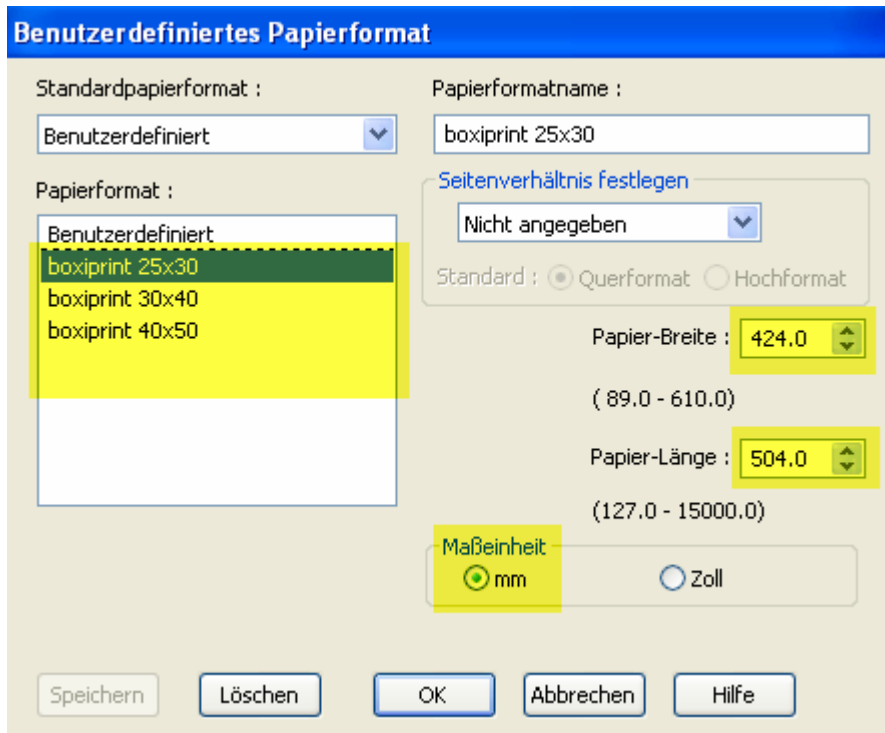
Benutzerdefiniertes Papierformat

Standardpapierformat :

Benutzerdefiniert

Papierformat :

Benutzerdefiniert
boxiprint 25x30
boxiprint 30x40
boxiprint 40x50

Papierformatname :

boxiprint 25x30

Seitenverhältnis festlegen

Nicht angegeben

Standard : Querformat Hochformat

Papier-Breite : 424.0

( 89.0 - 610.0)

Papier-Länge : 504.0

(127.0 - 15000.0)

Maßeinheit
mm
Zoll

Speichern Löschen OK Abbrechen Hilfe